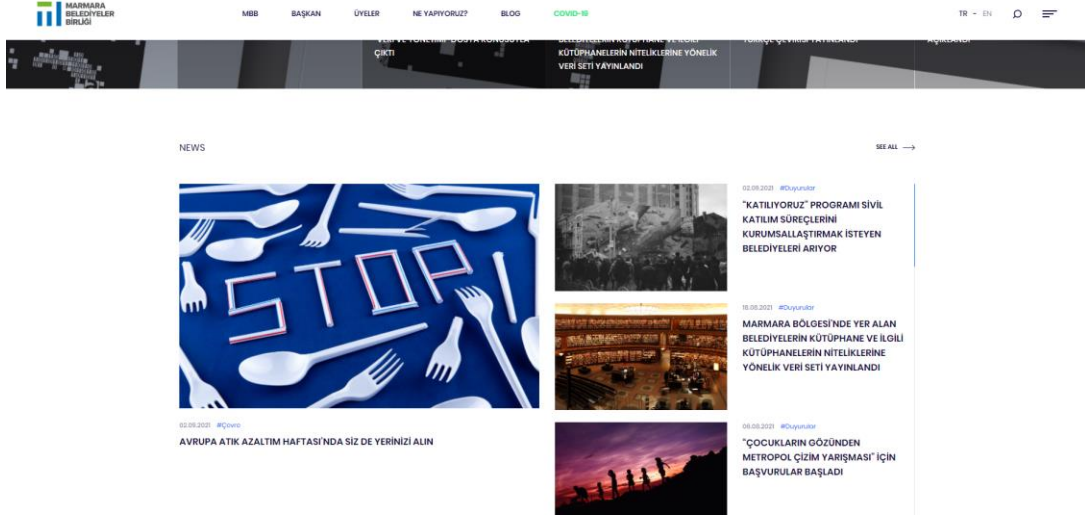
MARMARA BELEDİYELER BİRLİĞİ

MBB BAŞKAN ÜYELER NE YAPIYORUZ? BLOG COVID-19

TR EN

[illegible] ÇIKTI

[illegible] KÜTÜPHANELERİN NİTELİKLERİNE YÖNELİK VERİ SETİ YAYINLANDI

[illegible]

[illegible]

NEWS

SEE ALL

02.09.2021 #Çevre

AVRUPA ATIK AZALTIM HAFTASI'NDA SİZ DE YERİNİZİ ALIN

02.09.2021 #Duyurular

"KATILIYORUZ" PROGRAMI SİVİL KATILIM SÜREÇLERİNİ KURUMSALLAŞTIRMAK İSTEYEN BELEDİYELERİ ARIYOR

16.08.2021 #Duyurular

MARMARA BÖLGESİ'NDE YER ALAN BELEDİYELERİN KÜTÜPHANE VE İLGİLİ KÜTÜPHANELERİN NİTELİKLERİNE YÖNELİK VERİ SETİ YAYINLANDI

06.08.2021 #Duyurular

"ÇOCUKLARIN GÖZÜNDEN METROPOL ÇİZİM YARIŞMASI" İÇİN BAŞVURULAR BAŞLADI